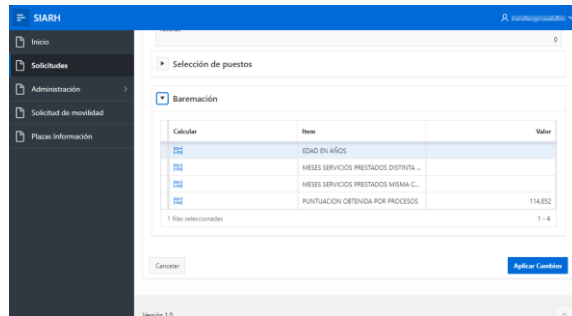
SIARH

Inicio
Solicitudes
Administración
Solicitud de movilidad
Plazas Información

0

Selección de puestos

Baremación

| Calcular | Item | Valor |
|---|---|---|
| | EDAD EN AÑOS | |
| | MESES SERVICIOS PRESTADOS DISTINTA ... | |
| | MESES SERVICIOS PRESTADOS MISMA C... | |
| | PUNTUACION OBTENIDA POR PROCESOS | 114,852 |

1 filas seleccionadas
1 - 4

Cancelar
Aplicar Cambios

Versión 1.0